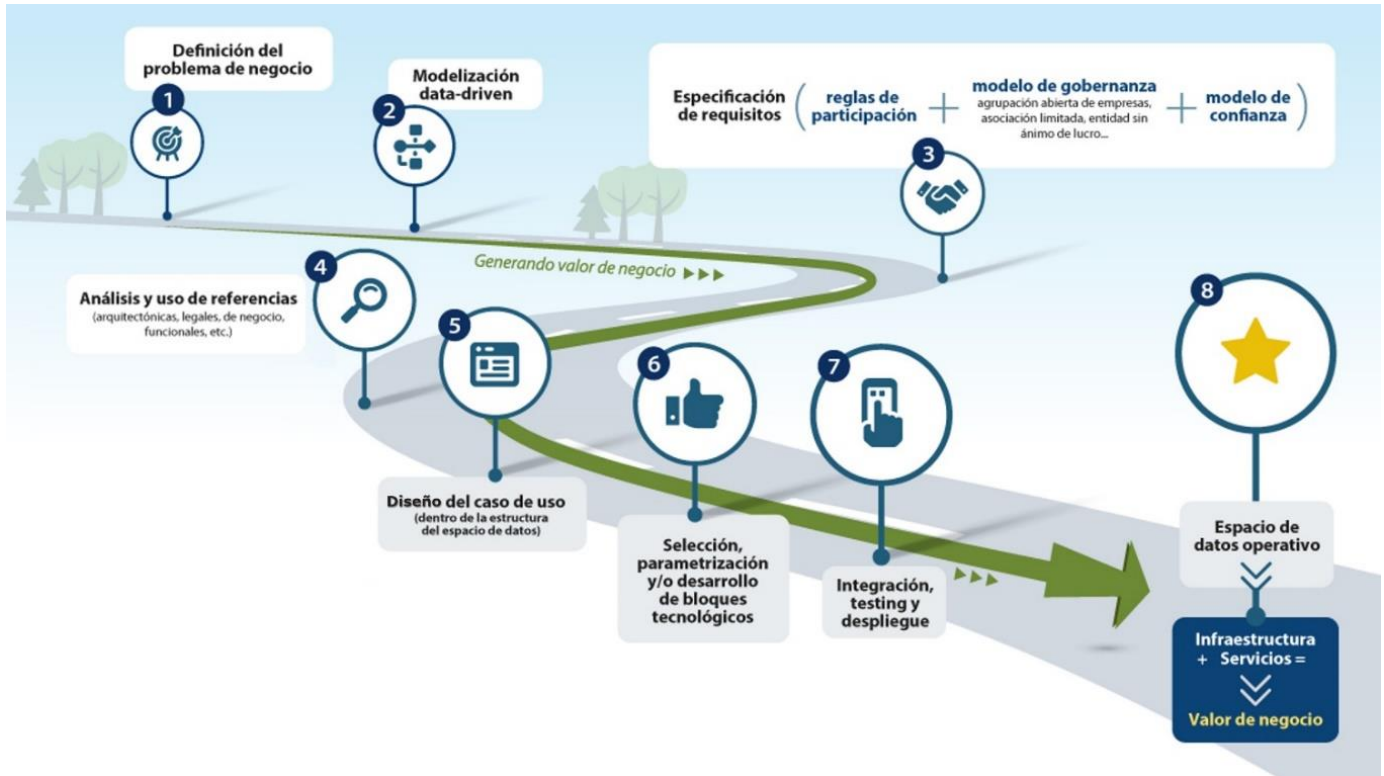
1
Definición del problema de negocio

2
Modelización data-driven

Especificación de requisitos ( reglas de participación + modelo de gobernanza agrupación abierta de empresas, asociación limitada, entidad sin ánimo de lucro... + modelo de confianza )

3

Generando valor de negocio ▸▸▸

4
Análisis y uso de referencias
(arquitectónicas, legales, de negocio, funcionales, etc.)

5
Diseño del caso de uso
(dentro de la estructura del espacio de datos)

6
Selección, parametrización y/o desarrollo de bloques tecnológicos

7
Integración, testing y despliegue

▸▸▸

8
Espacio de datos operativo

Infraestructura + Servicios =

Valor de negocio